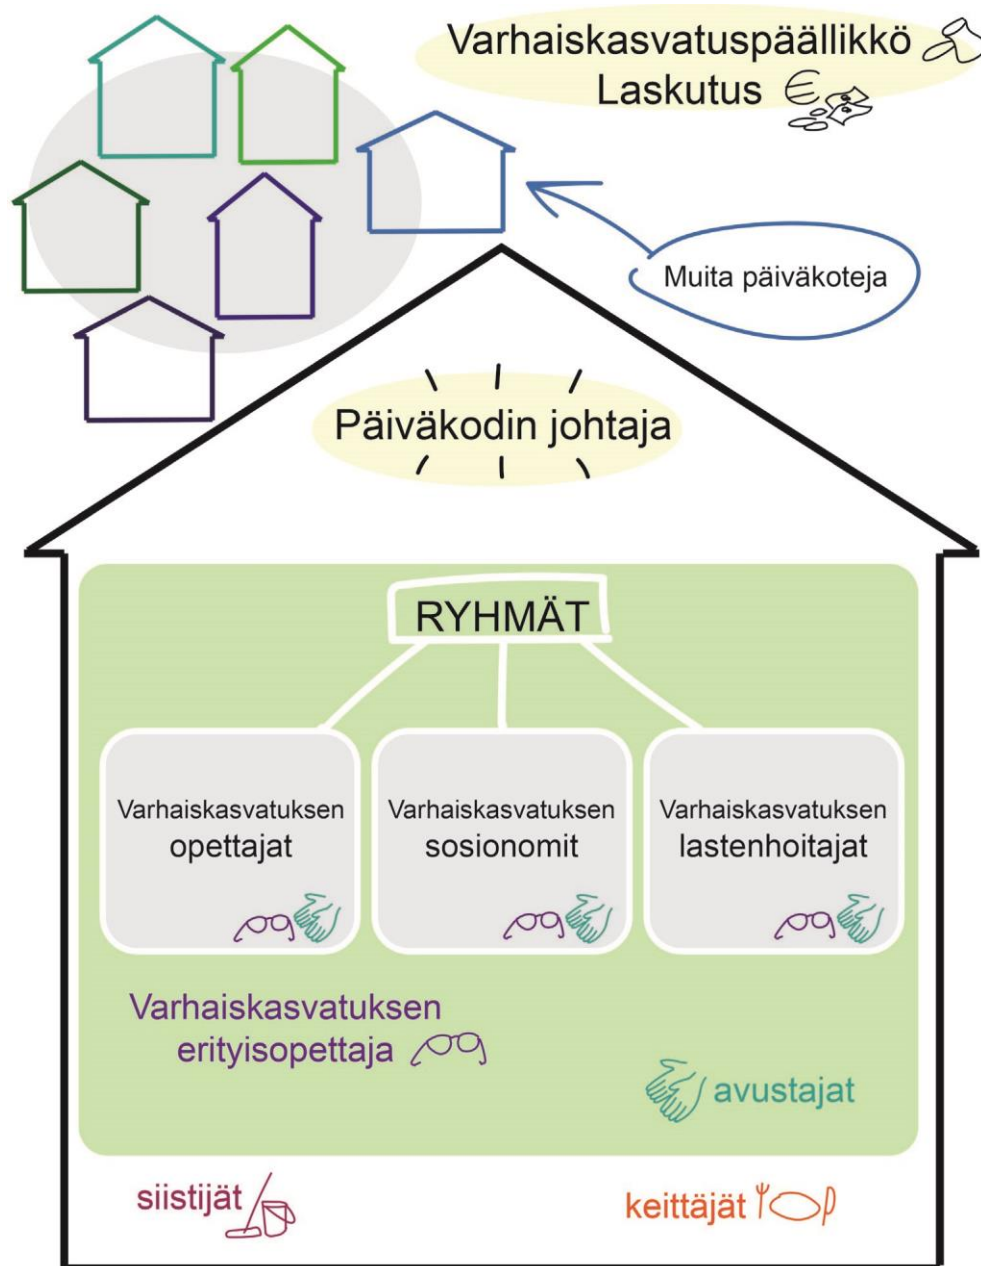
Varhaiskasvatuspäällikkö
Laskutus

Muita päiväkoteja

Päiväkodin johtaja

RYHMÄT

Varhaiskasvatuksen opettajat

Varhaiskasvatuksen sosionomit

Varhaiskasvatuksen lastenhoitajat

Varhaiskasvatuksen erityisopettaja

avustajat

siistijät

keittäjät